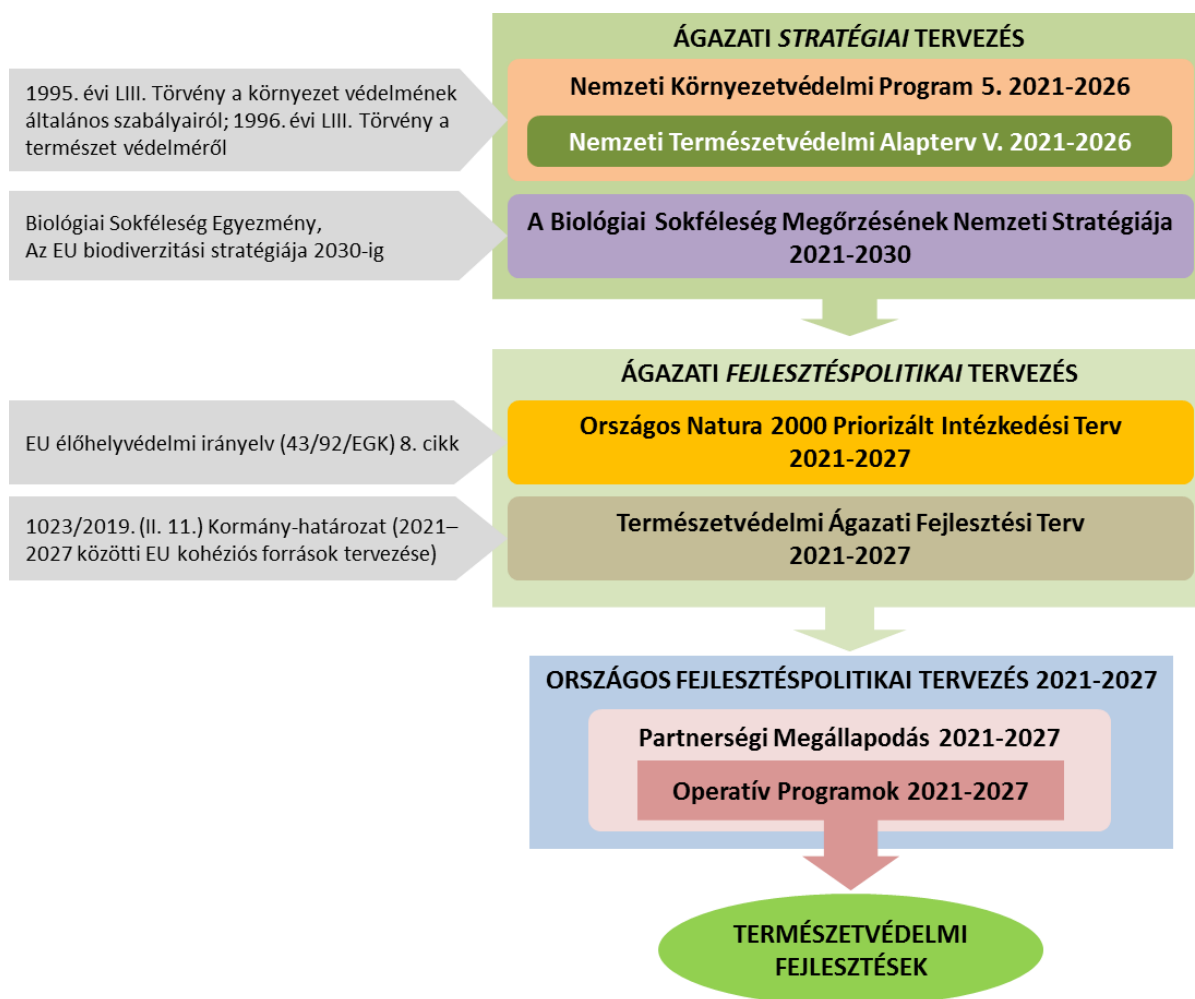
ÁGAZATI *STRATÉGIAI* TERVEZÉS

1995. évi LIII. Törvény a környezet védelmének általános szabályairól; 1996. évi LIII. Törvény a természet védelméről

Nemzeti Környezetvédelmi Program 5. 2021-2026

Nemzeti Természetvédelmi Alapterv V. 2021-2026

Biológiai Sokféleség Egyezmény, Az EU biodiverzitási stratégiája 2030-ig

A Biológiai Sokféleség Megőrzésének Nemzeti Stratégiája 2021-2030

ÁGAZATI *FEJLESZTÉSPOLITIKAI* TERVEZÉS

EU élőhelyvédelmi irányelv (43/92/EGK) 8. cikk

Országos Natura 2000 Priorizált Intézkedési Terv 2021-2027

1023/2019. (II. 11.) Kormány-határozat (2021–2027 közötti EU kohéziós források tervezése)

Természetvédelmi Ágazati Fejlesztési Terv 2021-2027

ORSZÁGOS FEJLESZTÉSPOLITIKAI TERVEZÉS 2021-2027

Partnerségi Megállapodás 2021-2027

Operatív Programok 2021-2027

TERMÉSZETVÉDELMI FEJLESZTÉSEK